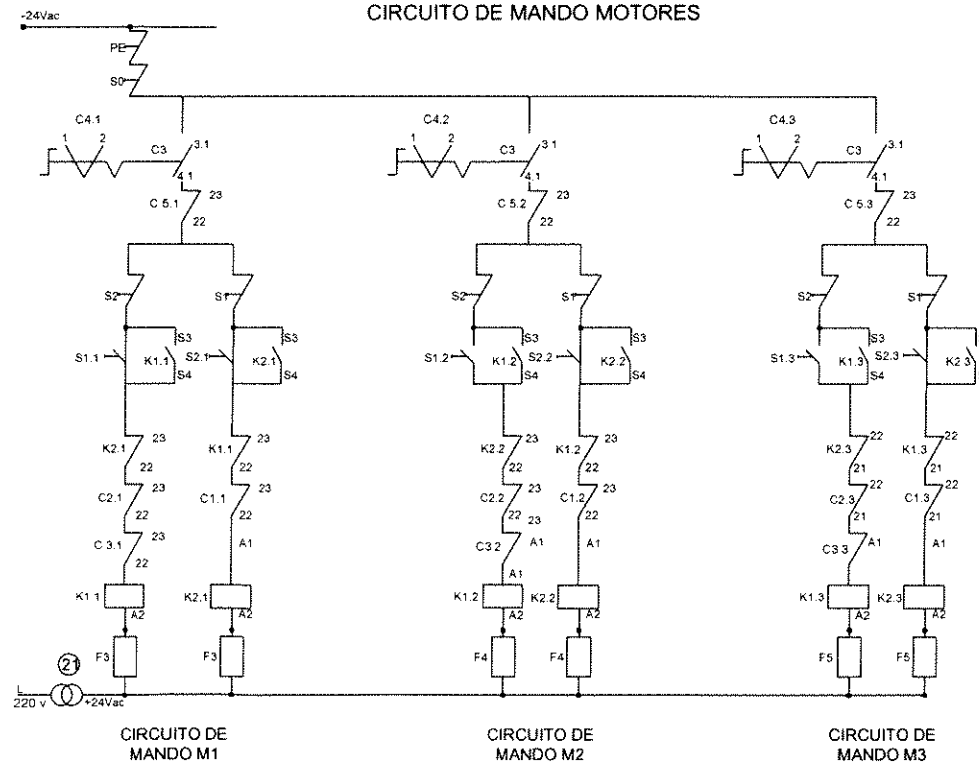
-24Vac

CIRCUITO DE MANDO MOTORES

PE
S0

C4.1
1 2
C3
3.1
4.1
23
C 5.1
22

S2
S1
S3
S1.1
K1.1
S4
S3
S2.1
K2.1
S4

K2.1
23
22
C2.1
23
22
C 3.1
23
22
K1 1

K1.1
23
22
C1.1
23
A1
K2.1
A2

F3
F3

C4.2
1 2
C3
3 1
4.1
23
C 5.2
22

S2
S1
S3
S1.2
K1.2
S4
S3
S2.2
K2.2
S4

K2.2
23
22
C2.2
23
22
23
C3 2
A1
A1
K1.2
A2

K1.2
23
22
C1.2
23
22
A1
K2.2
A2

F4
F4

C4.3
1 2
C3
3.1
4.1
23
C 5.3
22

S2
S1
S3
S1.3
K1.3
S4
S2.3
K2 3

K2.3
22
21
C2 3
22
21
C3 3
A1
K1.3
A2

K1.3
22
21
C1.3
22
21
A1
K2.3
A2

F5
F5

21
L
220 v
+24Vac

CIRCUITO DE MANDO M1

CIRCUITO DE MANDO M2

CIRCUITO DE MANDO M3